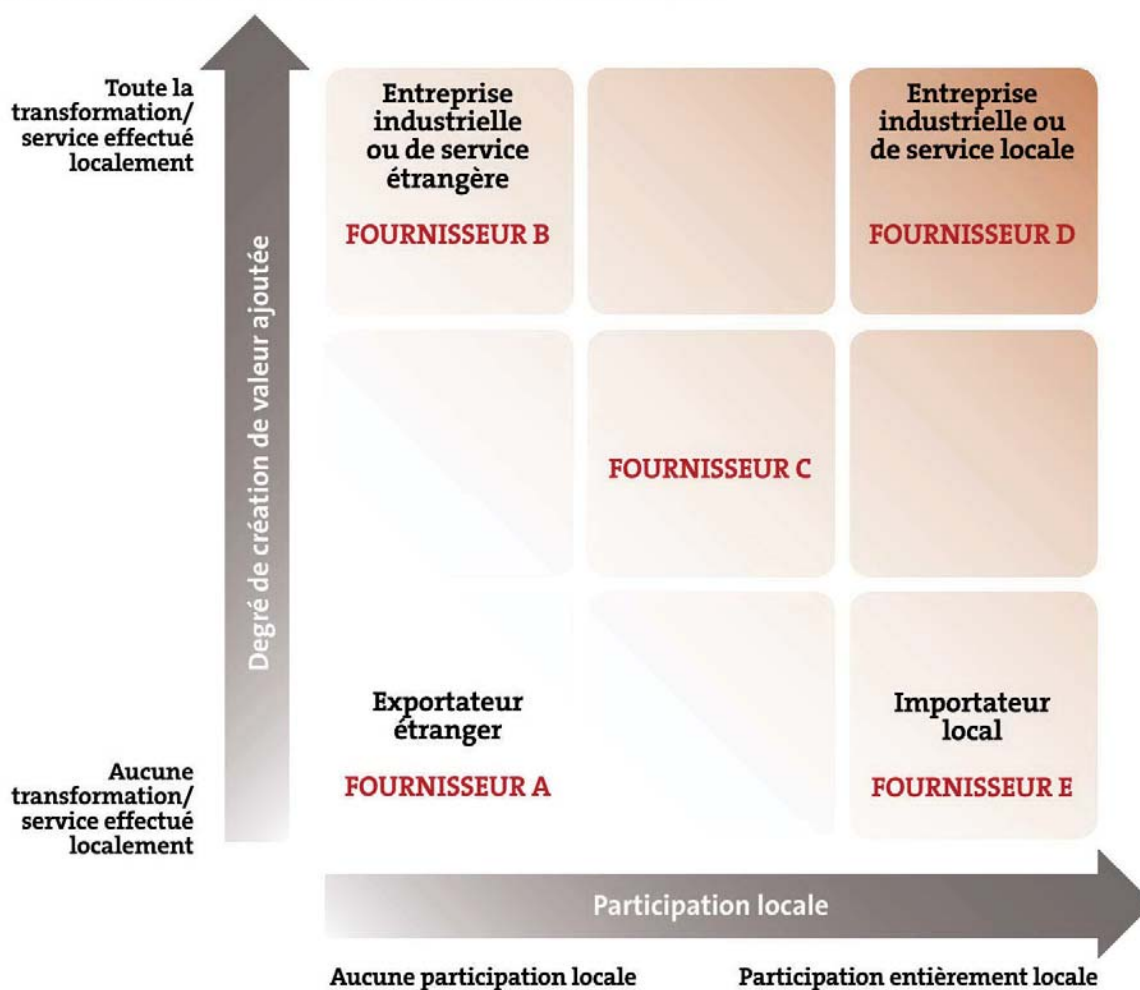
Toute la transformation/ service effectué localement

Degré de création de valeur ajoutée

Aucune transformation/ service effectué localement

Entreprise industrielle ou de service étrangère

FOURNISSEUR B

Entreprise industrielle ou de service locale

FOURNISSEUR D

FOURNISSEUR C

Exportateur étranger

FOURNISSEUR A

Importateur local

FOURNISSEUR E

Participation locale

Aucune participation locale

Participation entièrement locale